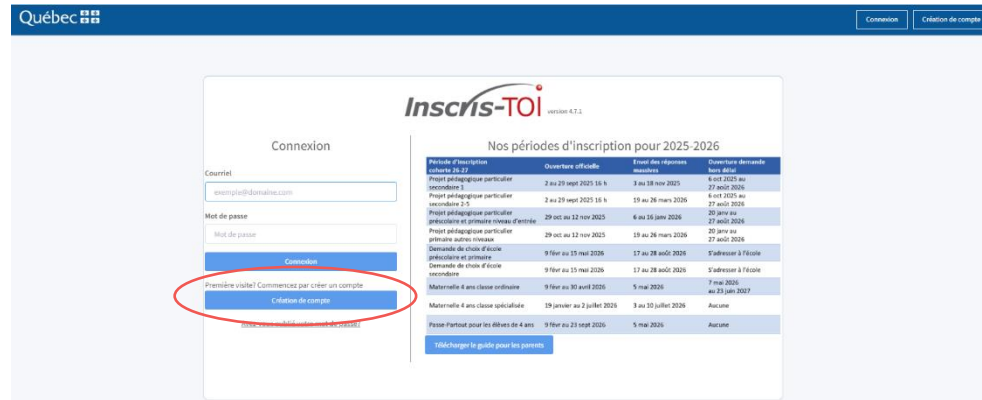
Québec

Connexion
Création de compte

Inscris-TOI version 4.7.1

Connexion

Courriel
exemple@domaine.com

Mot de passe
Mot de passe

Connexion

Première visite? Commencez par créer un compte
Création de compte

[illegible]

Nos périodes d'inscription pour 2025-2026

| Période d'inscription cohorte 26-27 | Ouverture officielle | Envoi des réponses massives | Ouverture demande hors délai |
|---|---|---|---|
| Projet pédagogique particulier secondaire 1 | 2 au 29 sept 2025 16 h | 3 au 18 nov 2025 | 6 oct 2025 au 27 août 2026 |
| Projet pédagogique particulier secondaire 2-5 | 2 au 29 sept 2025 16 h | 19 au 26 mars 2026 | 6 oct 2025 au 27 août 2026 |
| Projet pédagogique particulier préscolaire et primaire niveau d'entrée | 29 oct au 12 nov 2025 | 6 au 16 janv 2026 | 20 janv au 27 août 2026 |
| Projet pédagogique particulier primaire autres niveaux | 29 oct au 12 nov 2025 | 19 au 26 mars 2026 | 20 janv au 27 août 2026 |
| Demande de choix d'école préscolaire et primaire | 9 févr au 15 mai 2026 | 17 au 28 août 2026 | S'adresser à l'école |
| Demande de choix d'école secondaire | 9 févr au 15 mai 2026 | 17 au 28 août 2026 | S'adresser à l'école |
| Maternelle 4 ans classe ordinaire | 9 févr au 30 avril 2026 | 5 mai 2026 | 7 mai 2026 au 23 juin 2027 |
| Maternelle 4 ans classe spécialisée | 19 janvier au 2 juillet 2026 | 3 au 30 juillet 2026 | Aucune |
| Passe-Partout pour les élèves de 4 ans | 9 févr au 23 sept 2026 | 5 mai 2026 | Aucune |

Télécharger le guide pour les parents